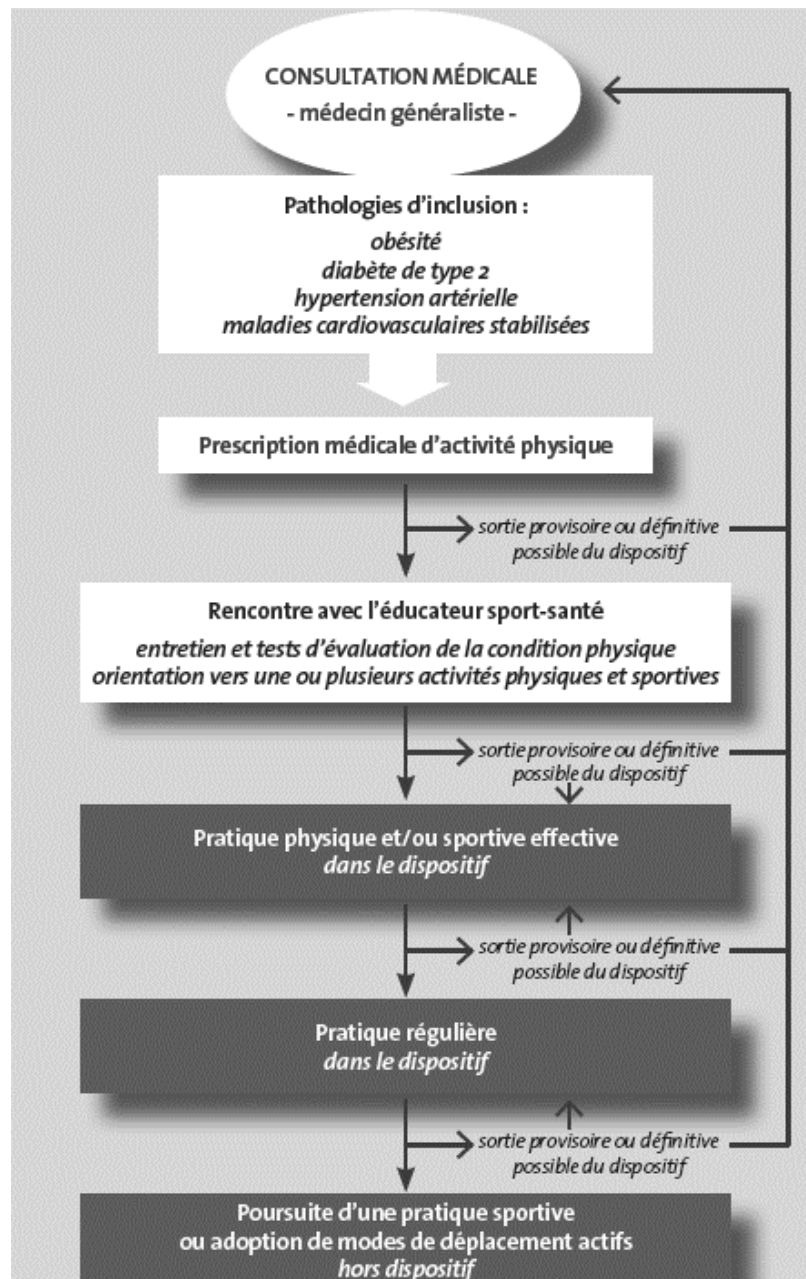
CONSULTATION MÉDICALE
- médecin généraliste -

Pathologies d'inclusion :
obésité
diabète de type 2
hypertension artérielle
maladies cardiovasculaires stabilisées

Prescription médicale d'activité physique

sortie provisoire ou définitive possible du dispositif

Rencontre avec l'éducateur sport-santé
entretien et tests d'évaluation de la condition physique
orientation vers une ou plusieurs activités physiques et sportives

sortie provisoire ou définitive possible du dispositif

Pratique physique et/ou sportive effective
dans le dispositif

sortie provisoire ou définitive possible du dispositif

Pratique régulière
dans le dispositif

sortie provisoire ou définitive possible du dispositif

Poursuite d'une pratique sportive
ou adoption de modes de déplacement actifs
hors dispositif